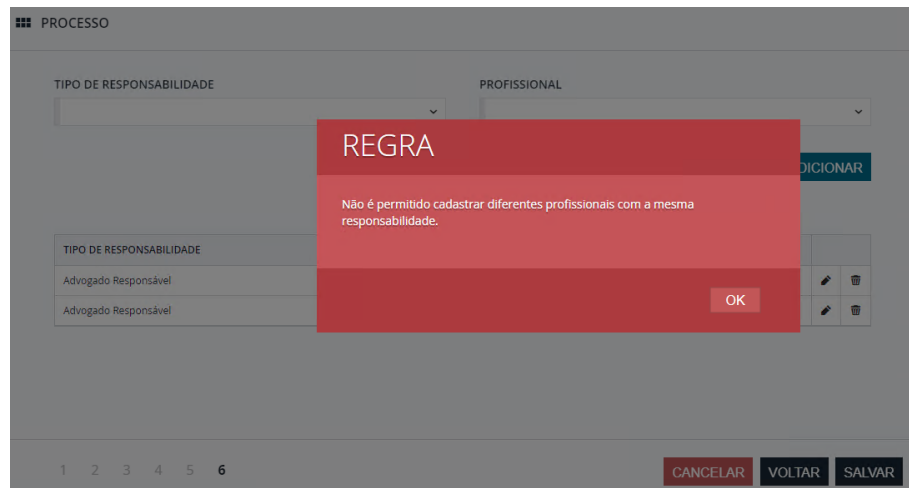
PROCESSO

TIPO DE RESPONSABILIDADE

PROFISSIONAL

REGRA

Não é permitido cadastrar diferentes profissionais com a mesma responsabilidade.

OK

DICIONAR

| TIPO DE RESPONSABILIDADE |
|---|
| Advogado Responsável |
| Advogado Responsável |

1 2 3 4 5 6

CANCELAR VOLTAR SALVAR